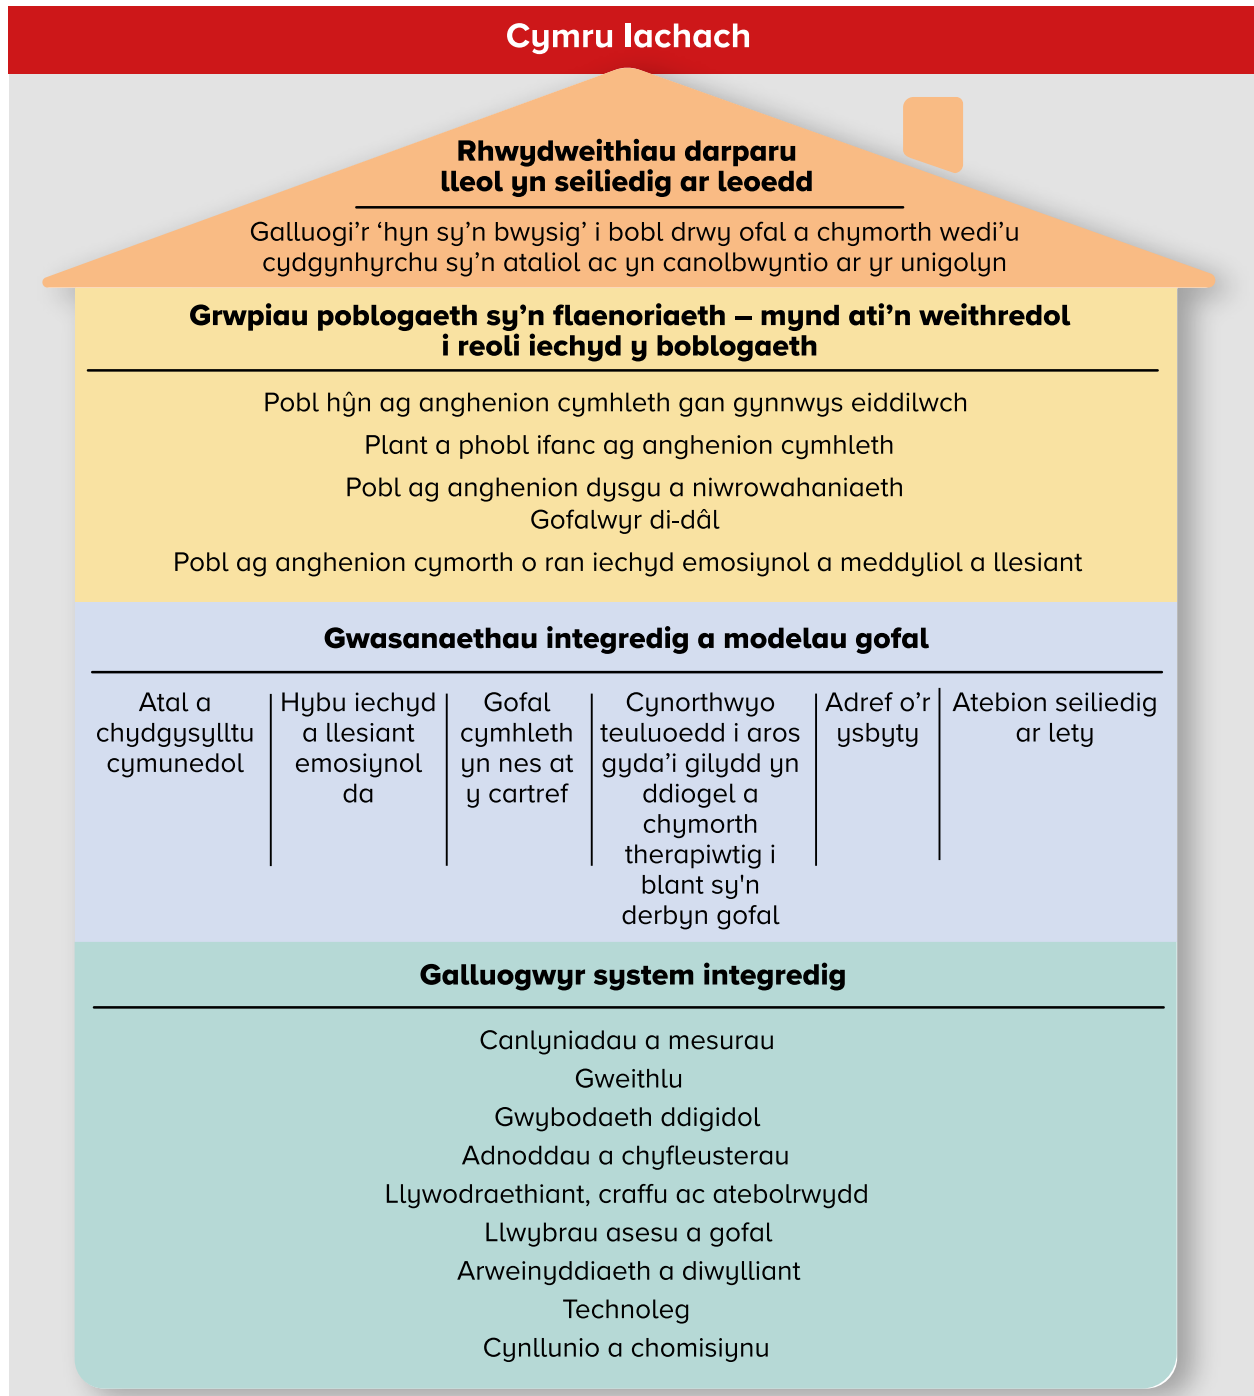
Cymru Iachach

Rhwydweithiau darparu lleol yn seiliedig ar leoedd

Galluogi'r 'hyn sy'n bwysig' i bobl drwy ofal a chymorth wedi'u cydgynhyrchu sy'n ataliol ac yn canolbwyntio ar yr unigolyn

Grwpiau poblogaeth sy'n flaenoriaeth – mynd ati'n weithredol i reoli iechyd y boblogaeth

Pobl hŷn ag anghenion cymhleth gan gynnwys eiddilwch

Plant a phobl ifanc ag anghenion cymhleth

Pobl ag anghenion dysgu a niwrowahaniaeth
Gofalwyr di-dâl

Pobl ag anghenion cymorth o ran iechyd emosiynol a meddyliol a llesiant

Gwasanaethau integredig a modelau gofal

Atal a chydgysylltu cymunedol

Hybu iechyd a llesiant emosiynol da

Gofal cymhleth yn nes at y cartref

Cynorthwyo teuluoedd i aros gyda'i gilydd yn ddiogel a chymorth therapiwtig i blant sy'n derbyn gofal

Adref o'r ysbyty

Atebion seiliedig ar lety

Galluogwyr system integredig

Canlyniadau a mesurau
Gweithlu
Gwybodaeth ddigidol
Adnoddau a chyfleusterau
Llywodraethiant, craffu ac atebolrwydd
Llwybrau asesu a gofal
Arweinyddiaeth a diwylliant
Technoleg
Cynllunio a chomisiynu